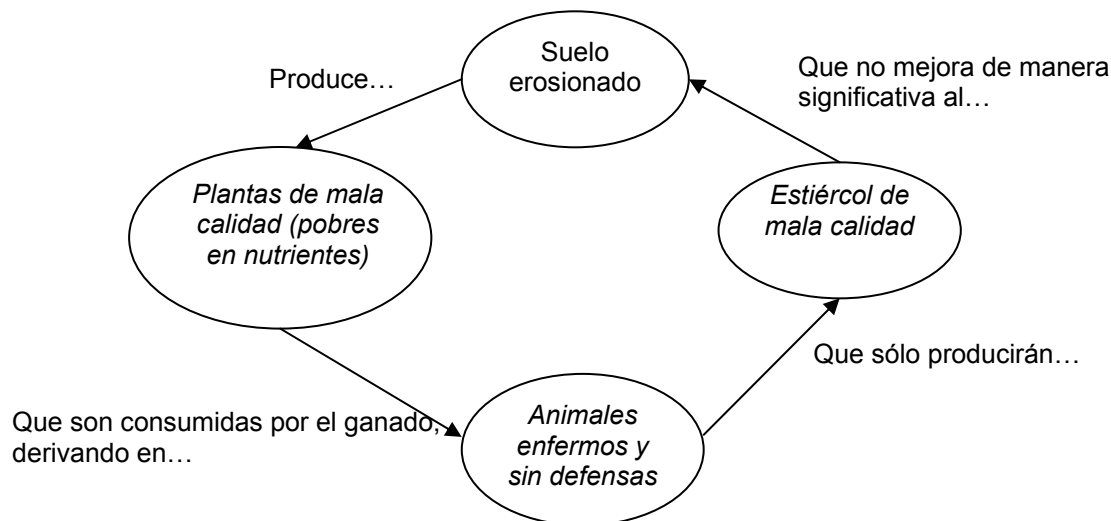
Suelo erosionado

Que no mejora de manera significativa al…

Produce…

Plantas de mala calidad (pobres en nutrientes)

Estiércol de mala calidad

Que sólo producirán…

Que son consumidas por el ganado, derivando en…

Animales enfermos y sin defensas